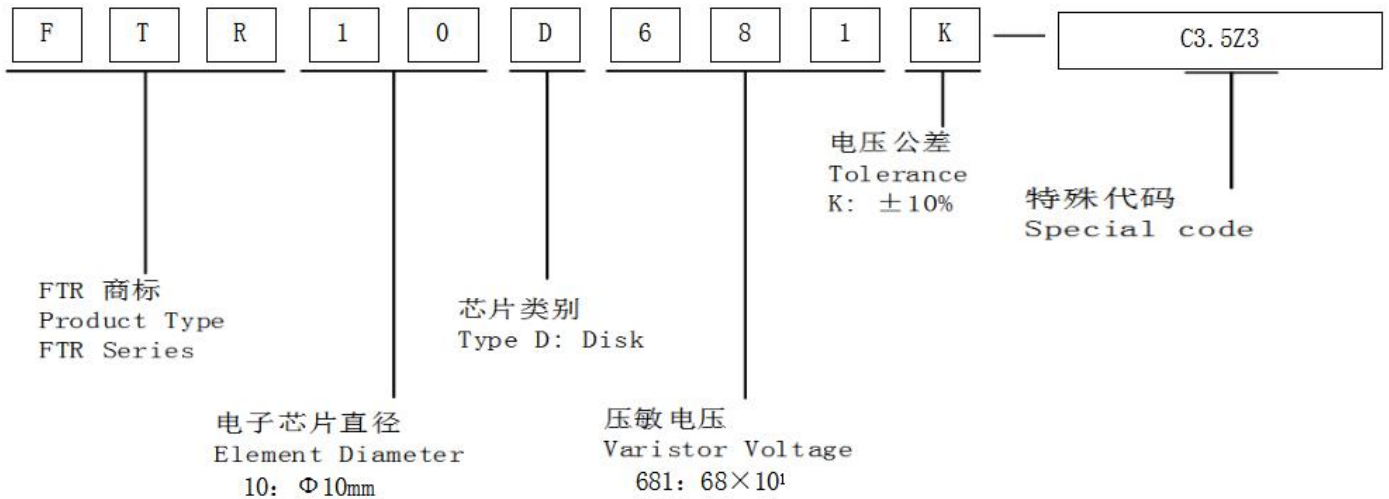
F T R 1 0 D 6 8 1 K — C3.5Z3

电压公差
Tolerance
K: ±10%

特殊代码
Special code

FTR 商标
Product Type
FTR Series

芯片类别
Type D: Disk

电子芯片直径
Element Diameter
10: Φ10mm

压敏电压
Varistor Voltage
681: 68×$10^1$